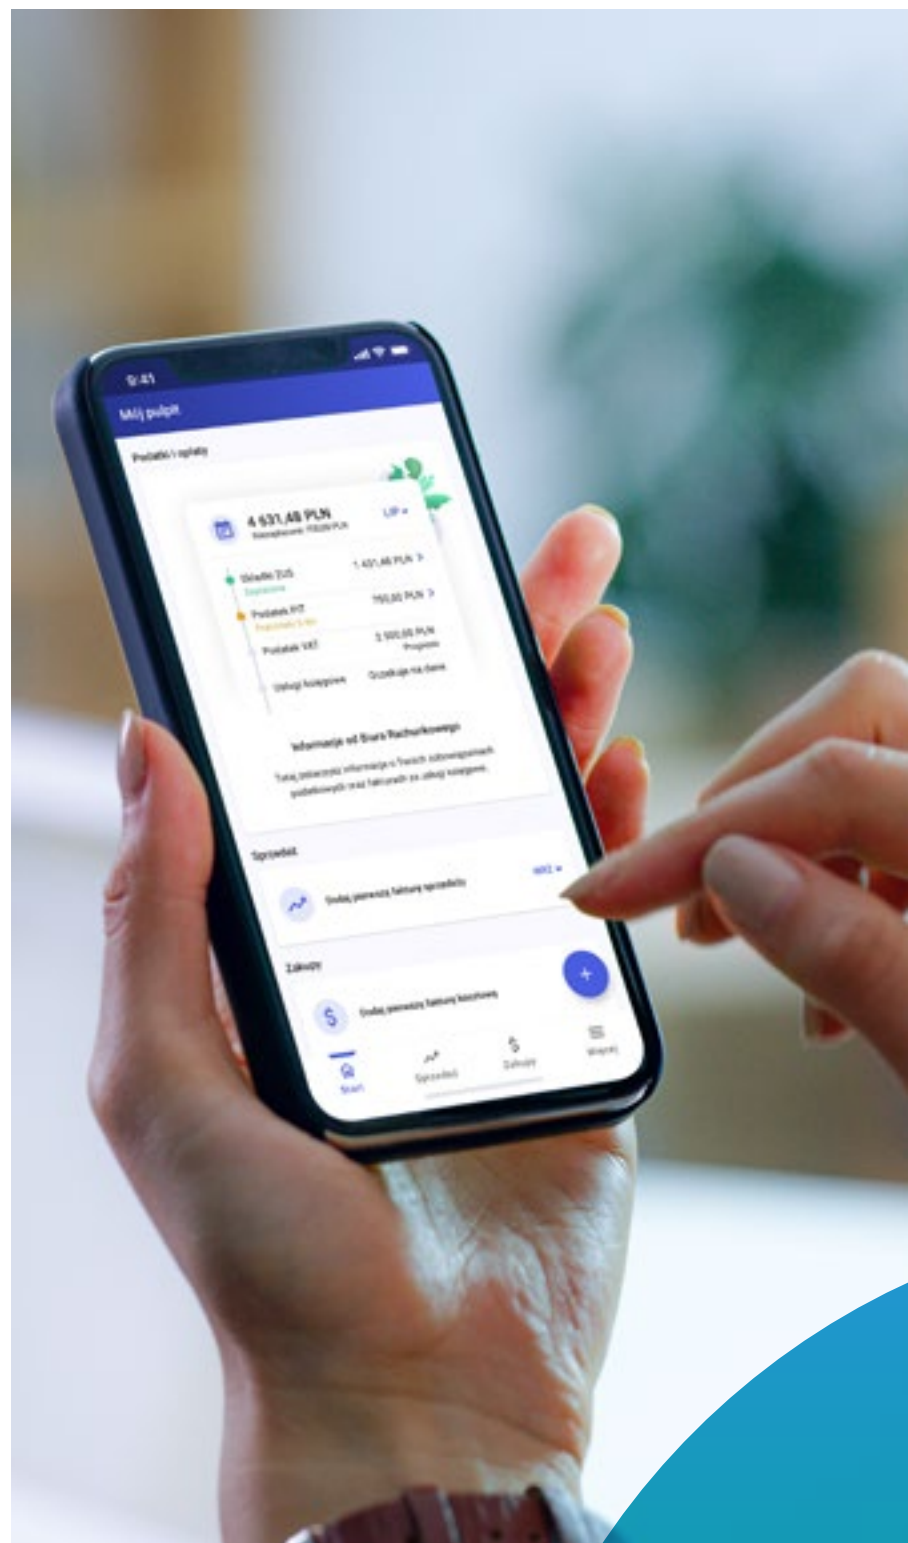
9:41

Mój pulpit

Podatki i opłaty

4 631,48 PLN
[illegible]

LIP

Składki ZUS
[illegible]
1 431,48 PLN

Podatek PIT
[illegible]
700,00 PLN

Podatek VAT
2 500,00 PLN
Prognoza

Usługi księgowe
Oczekuje na dane

Informacje od Biura Rachunkowego

Tutaj zobaczysz informacje o Twoich zobowiązaniach podatkowych oraz fakturach za usługi księgowe.

Sprzedaż

Dodaj pierwszą fakturę sprzedaży

WIĘCEJ

Zakupy

Dodaj pierwszą fakturę kosztową

Start
Sprzedaż
Zakupy
Więcej